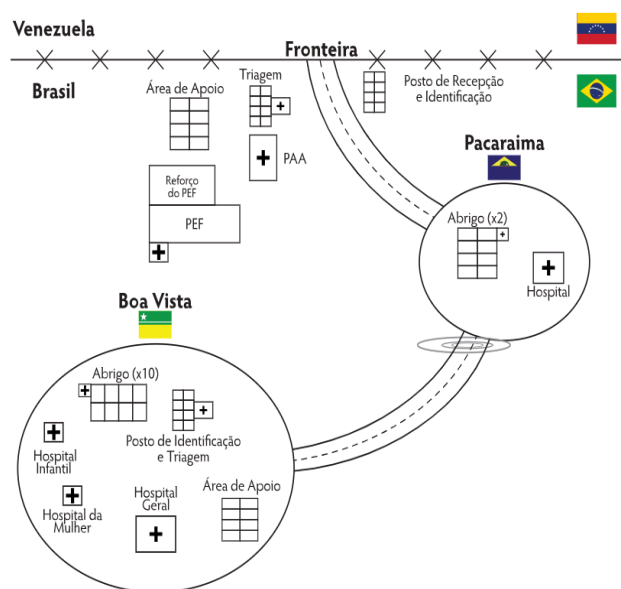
Venezuela

Fronteira

Brasil

Área de Apoio

Triagem

Posto de Recepção e Identificação

PAA

Reforço do PEF

PEF

Pacaraima

Abrigo (x2)

Hospital

Boa Vista

Abrigo (x10)

Posto de Identificação e Triagem

Hospital Infantil

Hospital da Mulher

Hospital Geral

Área de Apoio